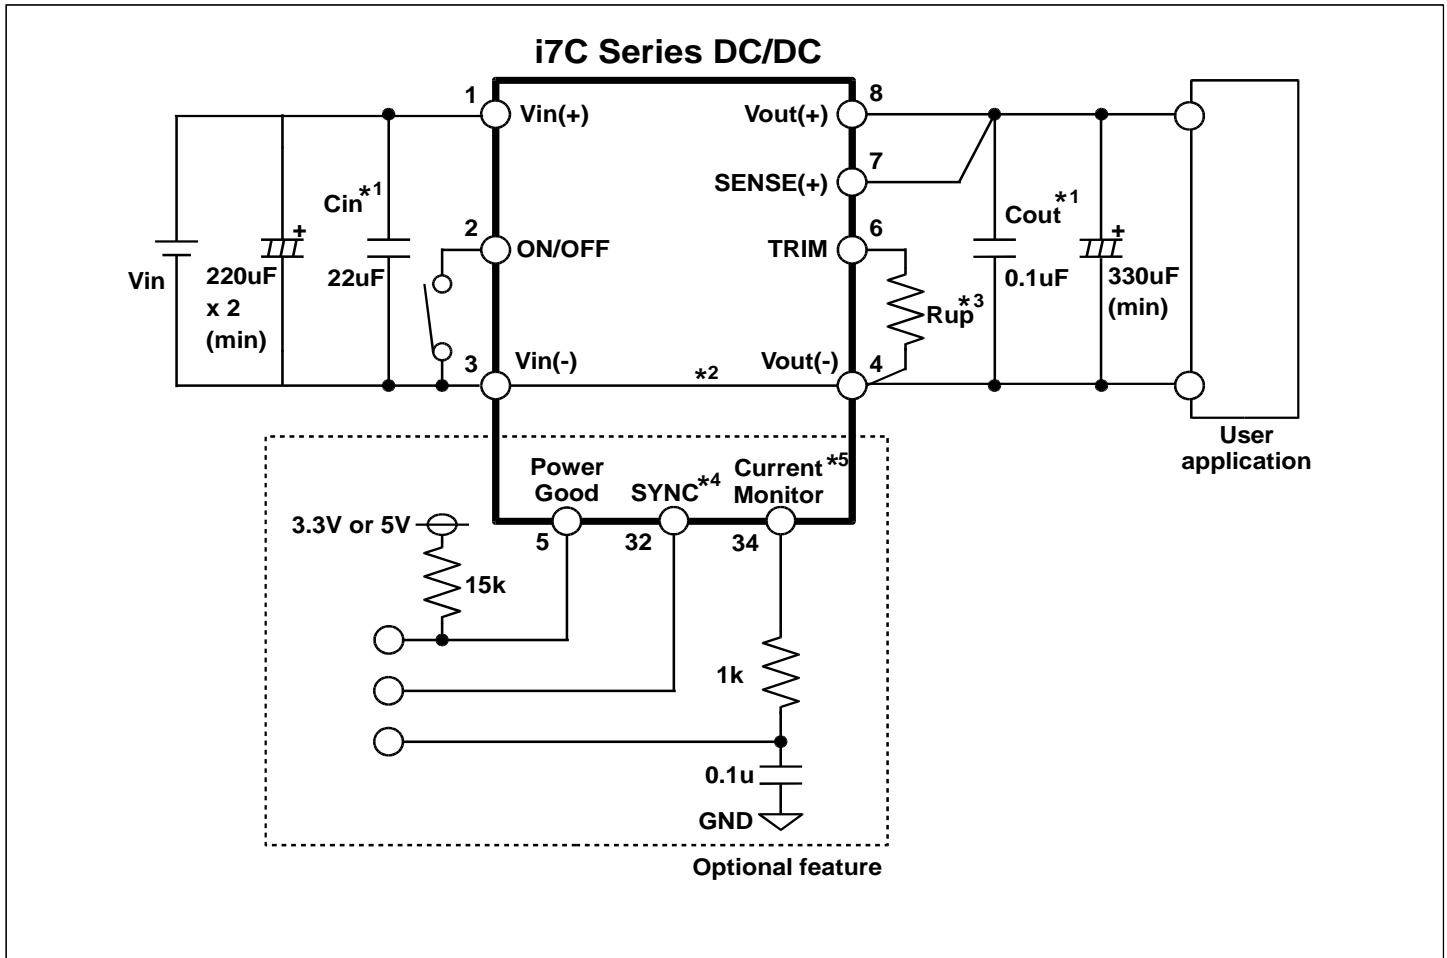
i7C Series DC/DC

1 Vin(+)
2 ON/OFF
3 Vin(-)
8 Vout(+)
7 SENSE(+)
6 TRIM
4 Vout(-)

Vin
220uF x 2 (min)
$Cin^{*1}$
22uF
*2
$Rup^{*3}$
$Cout^{*1}$
0.1uF
330uF (min)
User application

Power Good
$SYNC^{*4}$
Current Monitor $^{*5}$
5
32
34
3.3V or 5V
15k
1k
0.1u
GND
Optional feature